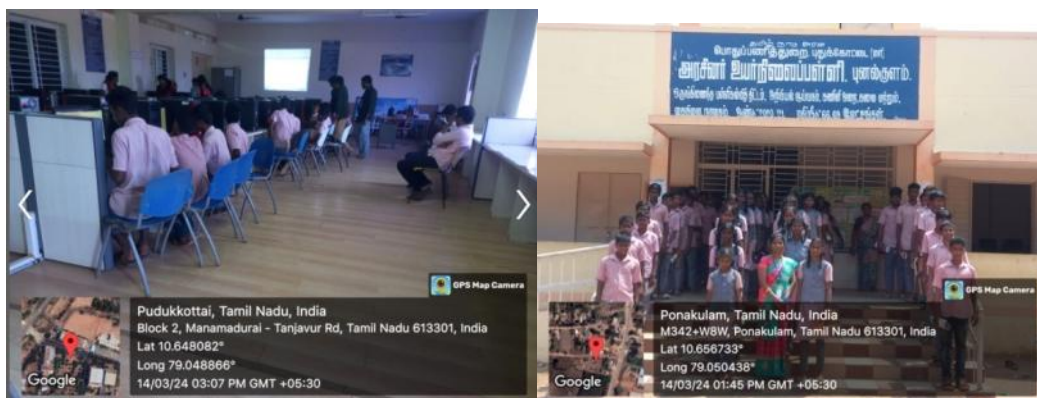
GPS Map Camera

Pudukkottai, Tamil Nadu, India
Block 2, Manamadurai - Tanjavur Rd, Tamil Nadu 613301, India
Lat 10.648082°
Long 79.048866°
14/03/24 03:07 PM GMT +05:30

Google

அரசினர் உயர்நிலைப்பள்ளி, புனல்குளம்.

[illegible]

GPS Map Camera

Ponakulam, Tamil Nadu, India
M342+W8W, Ponakulam, Tamil Nadu 613301, India
Lat 10.656733°
Long 79.050438°
14/03/24 01:45 PM GMT +05:30

Google